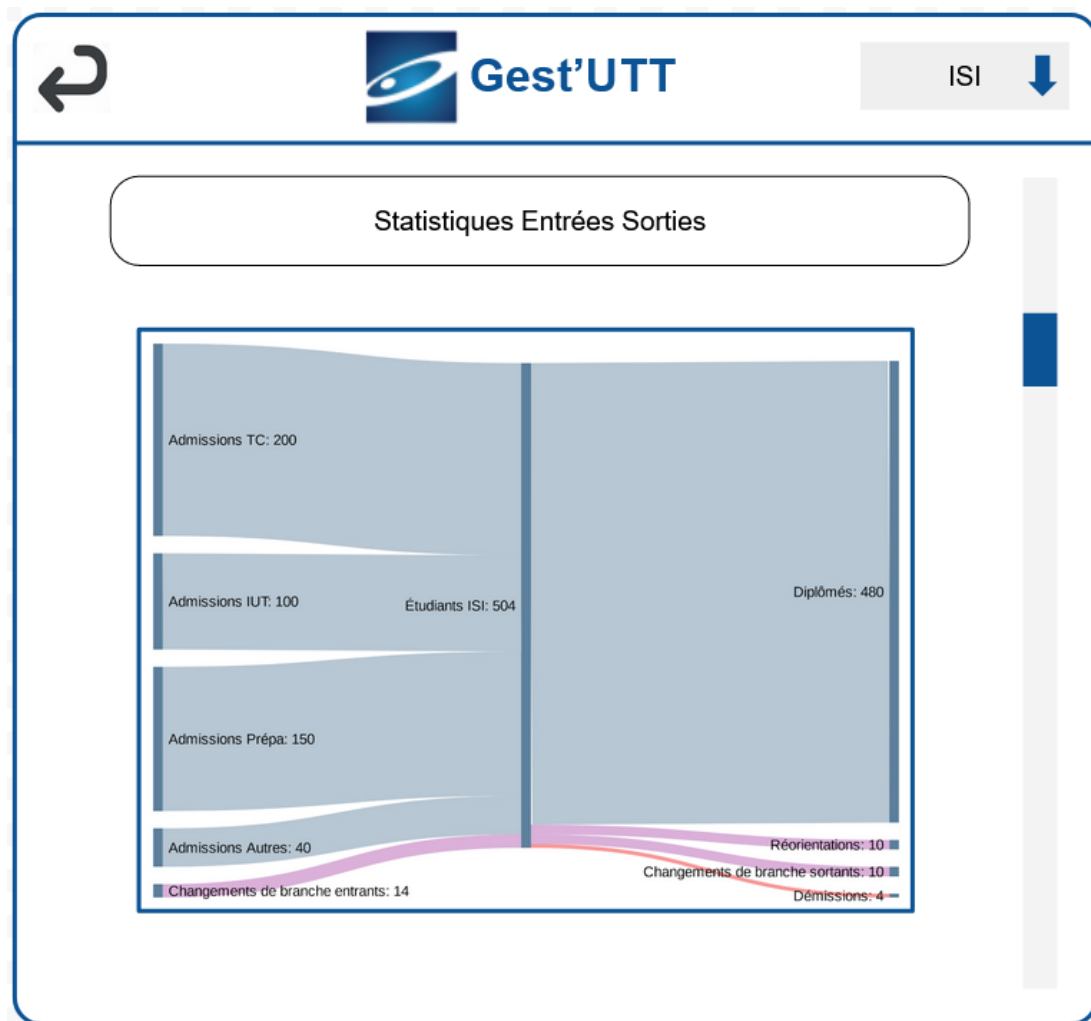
Gest'UTT

ISI

Statistiques Entrées Sorties

Admissions TC: 200

Admissions IUT: 100

Admissions Prépa: 150

Admissions Autres: 40

Changements de branche entrants: 14

Étudiants ISI: 504

Diplômés: 480

Réorientations: 10

Changements de branche sortants: 10

Démissions: 4